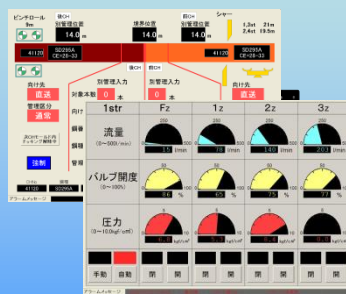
ピンチロール
9m
鋼CH
別管理位置
14.0 m
搬入位置
14.0 m
鋼CH
シャー
1.3st 21m
2.4st 19.5m
411??
SD295A
CE=28~33
411??
SD295A
CE=28~33
向け先
直送
管理区分
通常
別管理入力
対象本数
0 本
向け先
別管理入力
1str
Fz
1z
2z
3z
流量
(0~500ℓ/min)
ℓ/min
ℓ/min
ℓ/min
ℓ/min
バルブ開度
(0~100%)
%
%
%
%
圧力
(0~10.0kgf/cm²)
kgf/cm²
kgf/cm²
kgf/cm²
kgf/cm²
手動
自動
開
開
開
開
注制
アラームメッセージ
アラームメッセージ